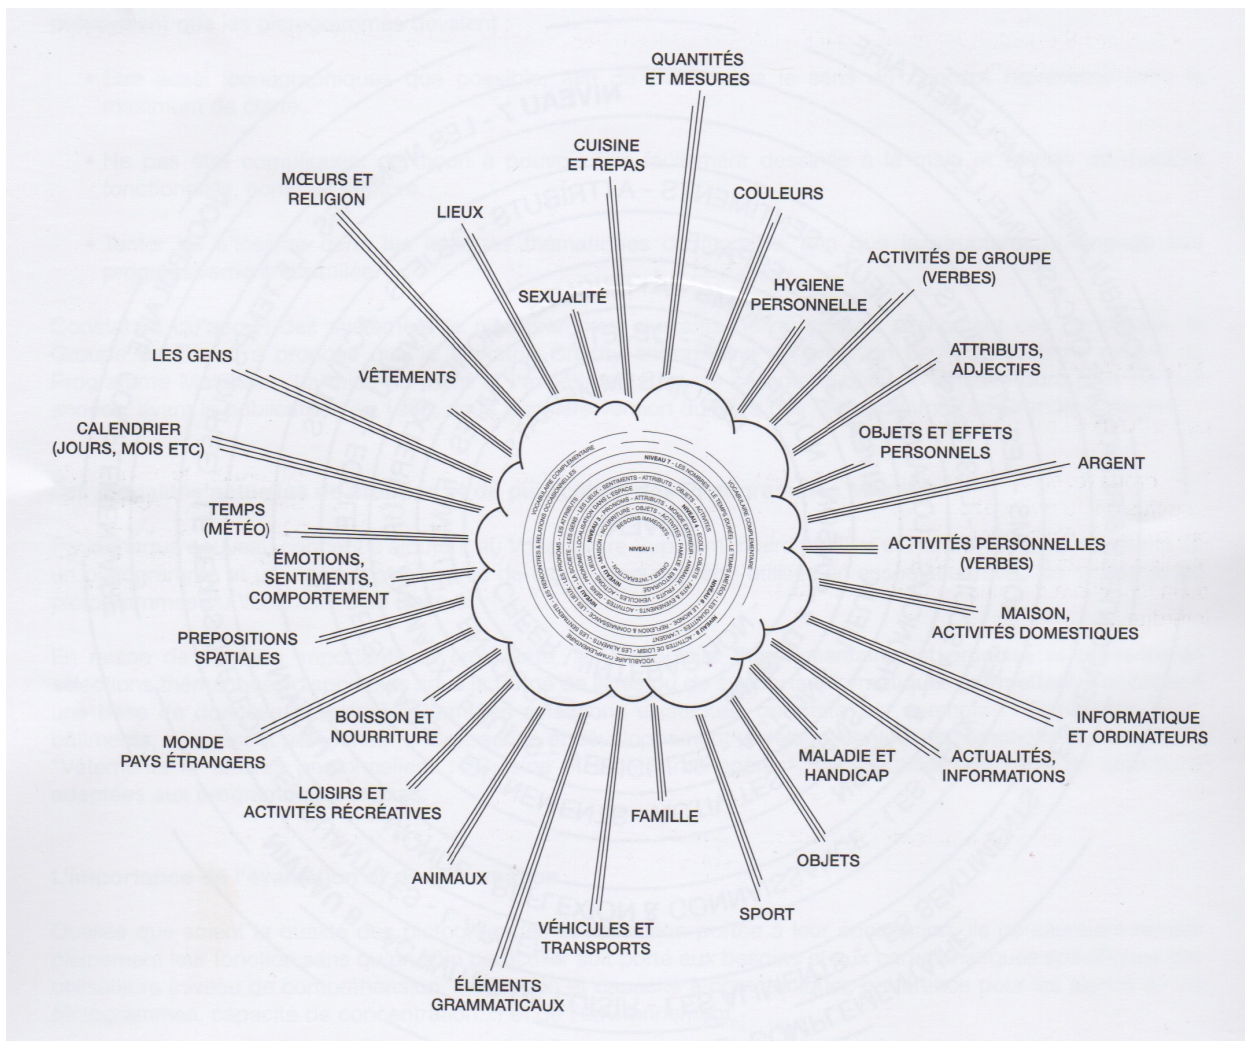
QUANTITÉS ET MESURES

CUISINE ET REPAS

COULEURS

MŒURS ET RELIGION

LIEUX

ACTIVITÉS DE GROUPE (VERBES)

HYGIENE PERSONNELLE

SEXUALITÉ

LES GENS

ATTRIBUTS, ADJECTIFS

VÊTEMENTS

CALENDRIER (JOURS, MOIS ETC)

OBJETS ET EFFETS PERSONNELS

ARGENT

TEMPS (MÉTÉO)

ACTIVITÉS PERSONNELLES (VERBES)

ÉMOTIONS, SENTIMENTS, COMPORTEMENT

MAISON, ACTIVITÉS DOMESTIQUES

PREPOSITIONS SPATIALES

INFORMATIQUE ET ORDINATEURS

BOISSON ET NOURRITURE

MONDE PAYS ÉTRANGERS

MALADIE ET HANDICAP

ACTUALITÉS, INFORMATIONS

LOISIRS ET ACTIVITÉS RÉCRÉATIVES

FAMILLE

OBJETS

ANIMAUX

SPORT

VÉHICULES ET TRANSPORTS

ÉLÉMENTS GRAMMATICAUX

NIVEAU 1

BESOINS IMMÉDIATS

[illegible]